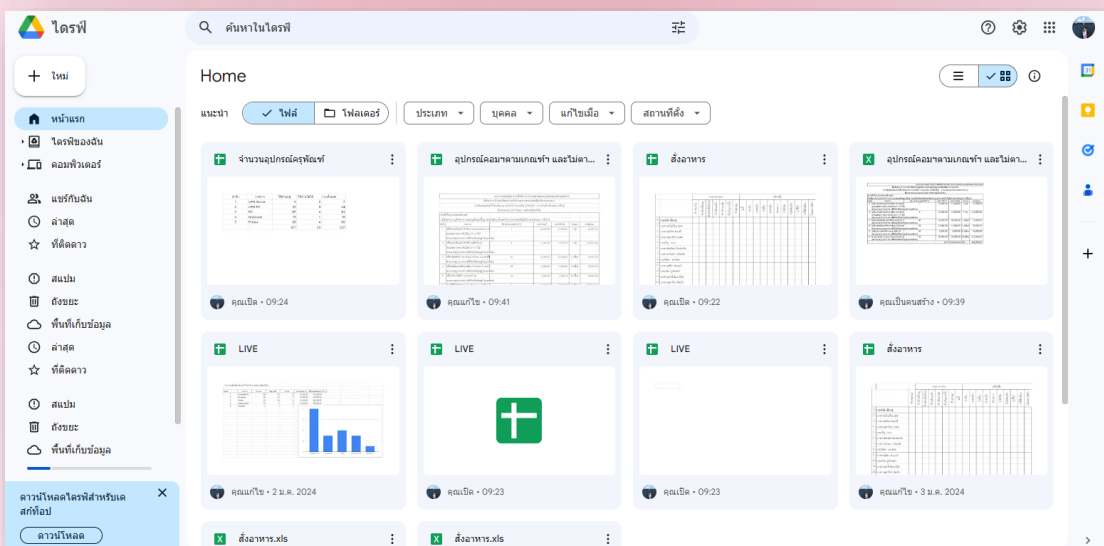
ไดรฟ์

ค้นหาในไดรฟ์

ใหม่

หน้าแรก
ไดรฟ์ของฉัน
คอมพิวเตอร์
แชร์กับฉัน
ล่าสุด
ที่ติดดาว
สแปม
ถังขยะ
พื้นที่เก็บข้อมูล
ล่าสุด
ที่ติดดาว
สแปม
ถังขยะ
พื้นที่เก็บข้อมูล

ดาวน์โหลดไดรฟ์สำหรับเดสก์ท็อป
ดาวน์โหลด

Home

แนะนำ ไฟล์ โฟลเดอร์ ประเภท บุคคล แก้ไขเมื่อ สถานที่ตั้ง

จำนวนอุปกรณ์ครุภัณฑ์
คุณเปิด • 09:24

อุปกรณ์คอมฯตามเกณฑ์ฯ และไม่ตา...
คุณแก้ไข • 09:41

สั่งอาหาร
คุณเปิด • 09:22

อุปกรณ์คอมฯตามเกณฑ์ฯ และไม่ตา...
คุณเป็นคนสร้าง • 09:39

LIVE
คุณแก้ไข • 2 ม.ค. 2024

LIVE
คุณเปิด • 09:23

LIVE
คุณเปิด • 09:23

สั่งอาหาร
คุณแก้ไข • 3 ม.ค. 2024

สั่งอาหาร.xls

สั่งอาหาร.xls